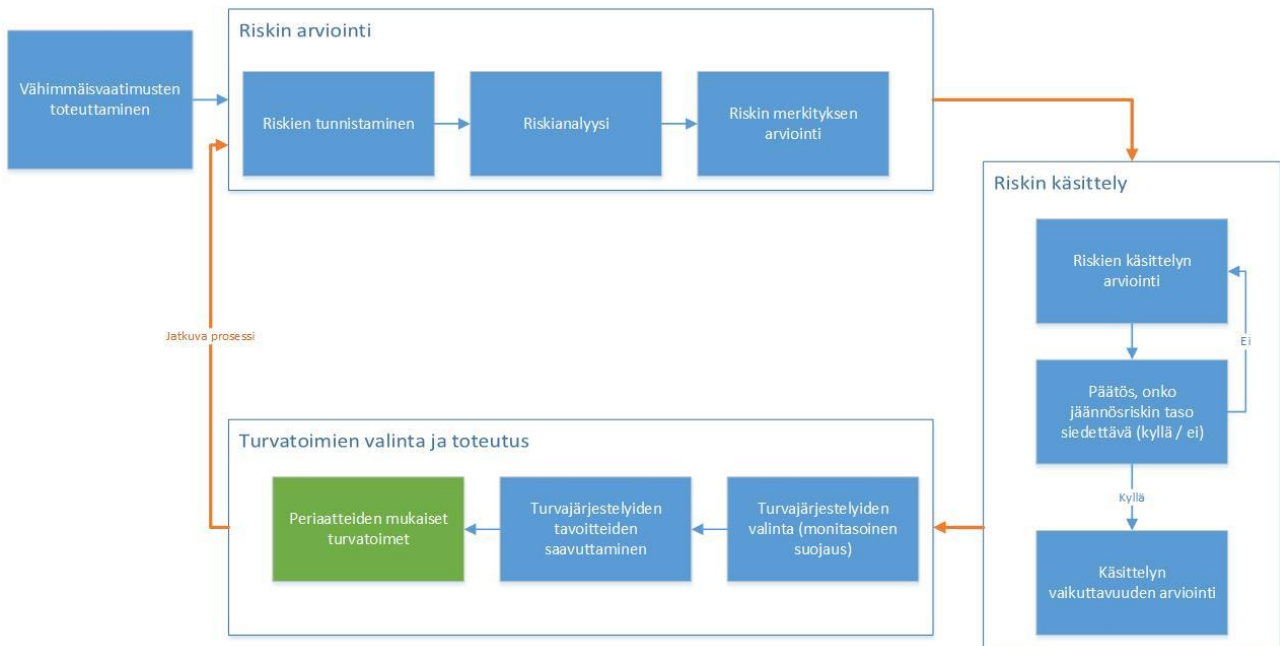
Vähimmäisvaatimusten toteuttaminen

Riskin arviointi

Riskien tunnistaminen

Riskianalyysi

Riskin merkityksen arviointi

Riskin käsittely

Riskien käsittelyn arviointi

Ei

Päätös, onko jäännösriskin taso siedettävä (kyllä / ei)

Kyllä

Käsittelyn vaikuttavuuden arviointi

Jatkuva prosessi

Turvatoimien valinta ja toteutus

Periaatteiden mukaiset turvatoimet

Turvajärjestelyiden tavoitteiden saavuttaminen

Turvajärjestelyiden valinta (monitasoinen suojaus)